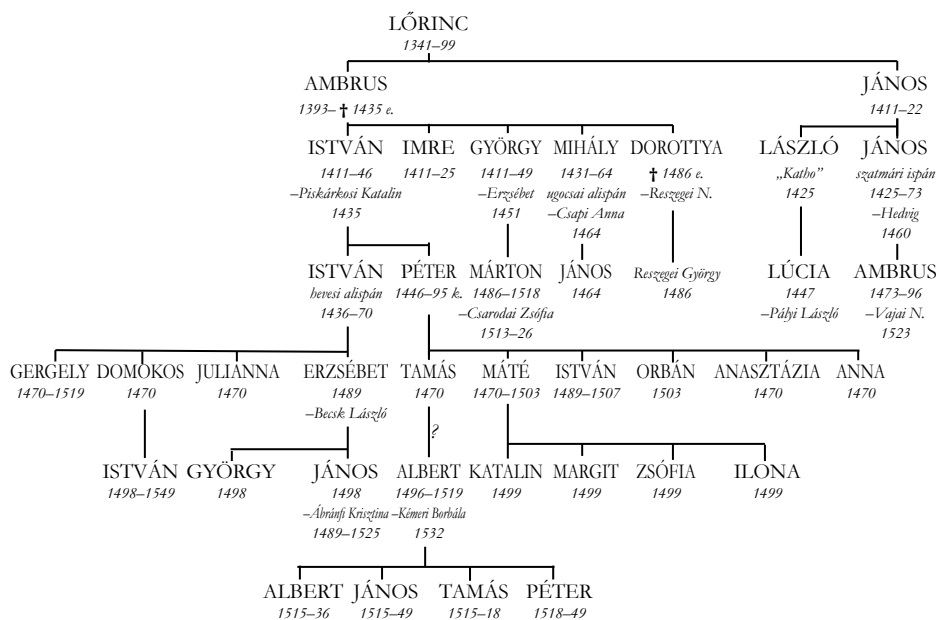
LŐRINC
1341–99

AMBRUS
1393– † 1435 e.

JÁNOS
1411–22

ISTVÁN
1411–46
–Piskárkosi Katalin
1435

IMRE
1411–25

GYÖRGY
1411–49
–Erzsébet
1451

MIHÁLY
1431–64
ugocsai alispán
–Csapi Anna
1464

DOROTTYA
† 1486 e.
–Reszegei N.

LÁSZLÓ
„Katho"
1425

JÁNOS
szatmári ispán
1425–73
–Hedvig
1460

ISTVÁN
hevesi alispán
1436–70

PÉTER
1446–95 k.

MÁRTON
1486–1518
–Csarodai Zsófia
1513–26

JÁNOS
1464

Reszegei György
1486

LÚCIA
1447
–Pályi László

AMBRUS
1473–96
–Vajai N.
1523

GERGELY
1470–1519

DOMOKOS
1470

JULIANNA
1470

ERZSÉBET
1489
–Becsk László

TAMÁS
1470

MÁTÉ
1470–1503

ISTVÁN
1489–1507

ORBÁN
1503

ANASZTÁZIA
1470

ANNA
1470

?

ISTVÁN
1498–1549

GYÖRGY
1498

JÁNOS
1498
–Ábránfi Krisztina
1489–1525

ALBERT
1496–1519
–Kémeri Borbála
1532

KATALIN
1499

MARGIT
1499

ZSÓFIA
1499

ILONA
1499

ALBERT
1515–36

JÁNOS
1515–49

TAMÁS
1515–18

PÉTER
1518–49